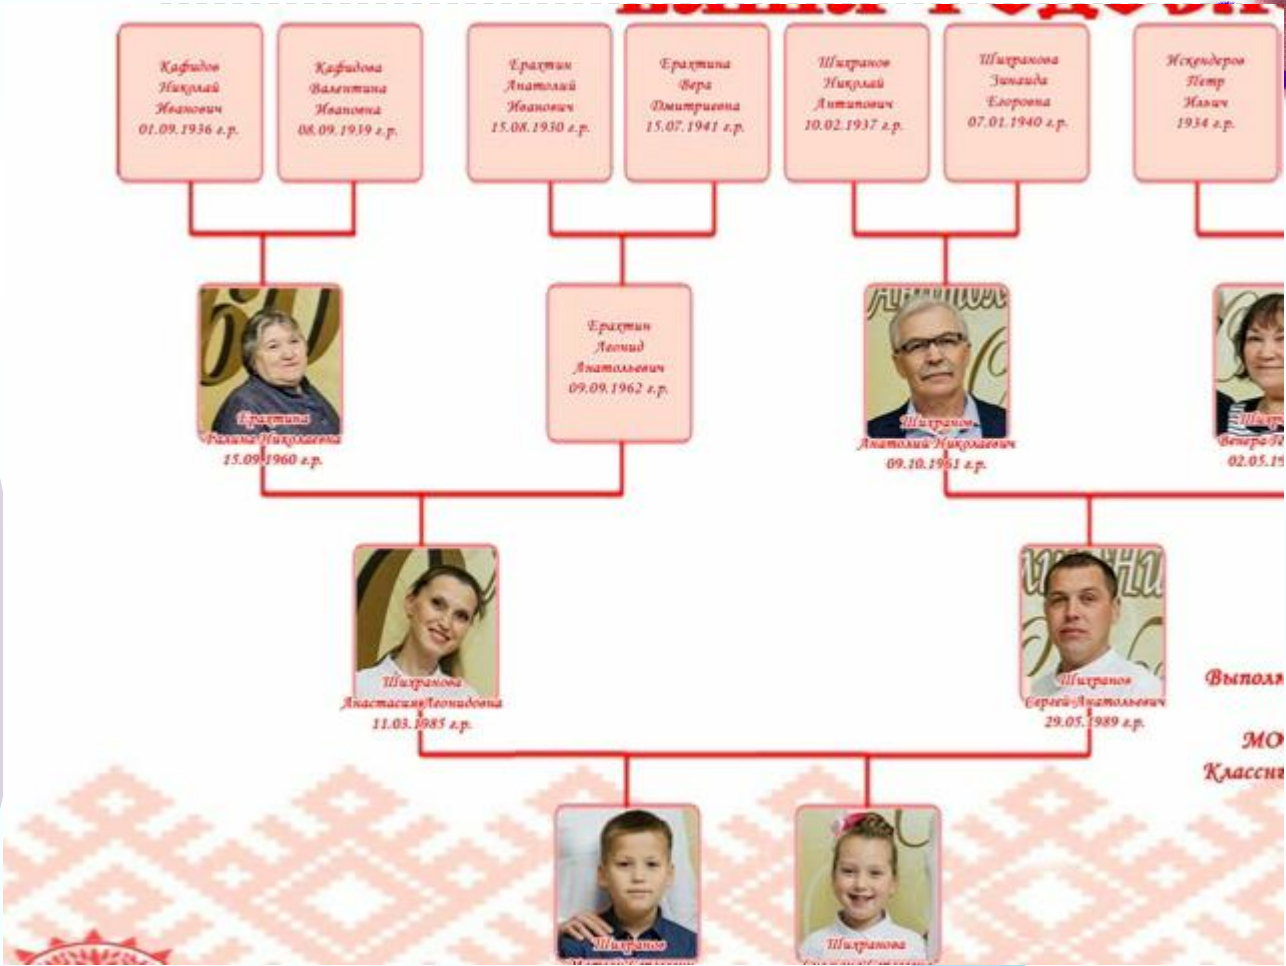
Кафидов Николай Иванович 01.09.1936 г.р.

Кафидова Валентина Ивановна 08.09.1939 г.р.

Ерахтин Анатолий Иванович 15.08.1930 г.р.

Ерахтина Вера Дмитриевна 15.07.1941 г.р.

Шихранов Николай Антипович 10.02.1937 г.р.

Шихранова Зинаида Егоровна 07.01.1940 г.р.

Искендеров Петр Ильич 1934 г.р.

Ерахтина Галина Николаевна 15.09.1960 г.р.

Ерахтин Леонид Анатольевич 09.09.1962 г.р.

Шихранов Анатолий Николаевич 09.10.1961 г.р.

Шихр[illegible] Венера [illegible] 02.05.1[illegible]

Шихранова Анастасия Леонидовна 11.03.1985 г.р.

Шихранов Сергей Анатольевич 29.05.1989 г.р.

Выпол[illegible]

МО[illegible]

Классн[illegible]

Шихранов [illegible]

Шихранова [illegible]